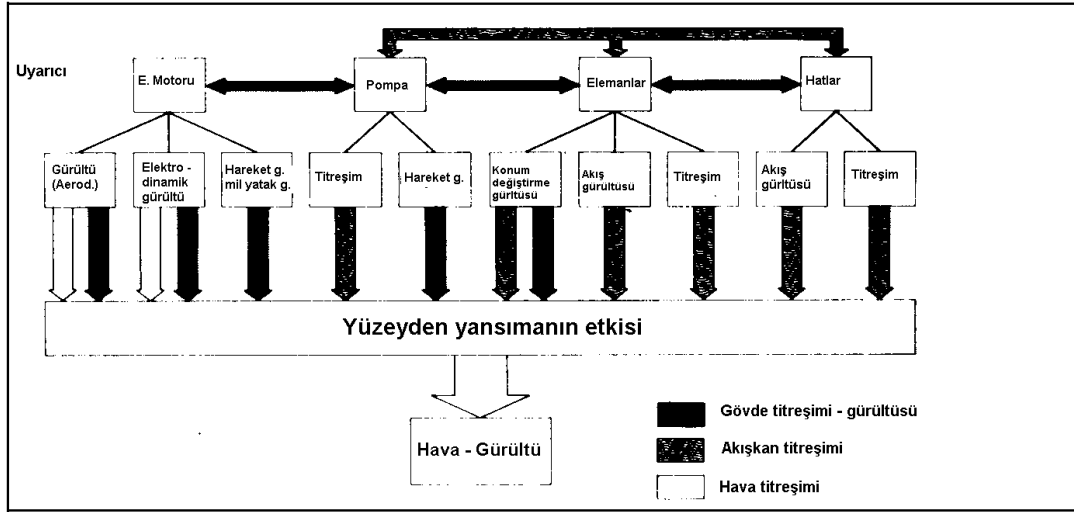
Uyarıcı

E. Motoru

Pompa

Elemanlar

Hatlar

Gürültü (Aerod.)

Elektro - dinamik gürültü

Hareket g. mil yatak g.

Titreşim

Hareket g.

Konum değiştirme gürültüsü

Akış gurultusu

Titreşim

Akış gürültüsü

Titreşim

Yüzeyden yansımanın etkisi

Hava - Gürültü

Gövde titreşimi - gürültüsü

Akışkan titreşimi

Hava titreşimi